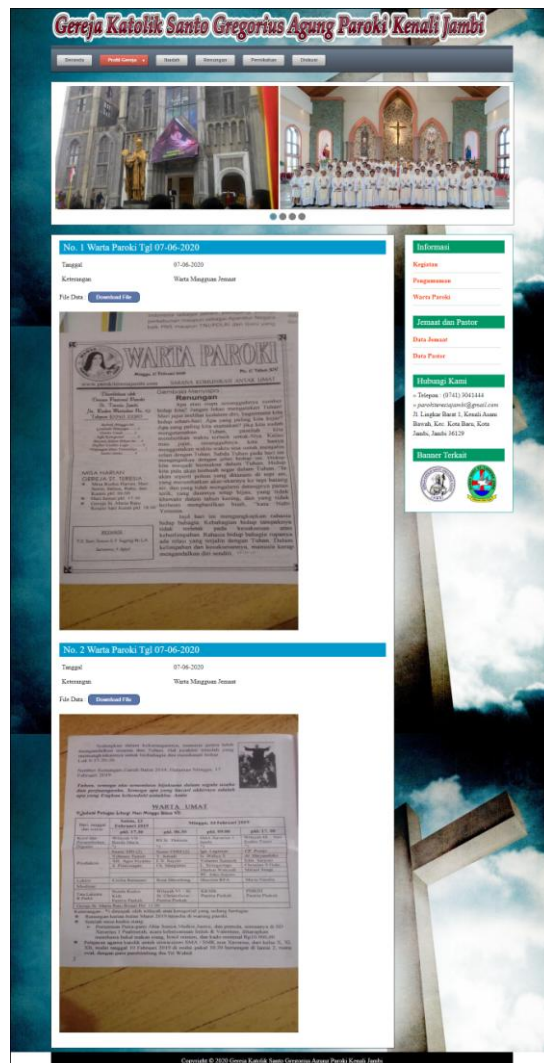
Gereja Katolik Santo Gregorius Agung Paroki Kenali Jambi

Beranda | Profil Gereja | Ibadah | Kesaksian | Pendaftaran | Diskusi

No. 1 Warta Paroki Tgl 07-06-2020

Tanggal 07-06-2020

Keterangan Warta Mingguan Jemaat

File Data Download File

WARTA PAROKI

Renungan

No. 2 Warta Paroki Tgl 07-06-2020

Tanggal 07-06-2020

Keterangan Warta Mingguan Jemaat

File Data Download File

WARTA UMAT

Informasi

Kegiatan

Pengumuman

Warta Paroki

Jemaat dan Pastor

Data Jemaat

Data Pastor

Hubungi Kami

» Telepon : (0741) 3041444

» parokikenalijambi@gmail.com

Jl. Lingkar Barat 1, Kenali Asam Bawah, Kec. Kota Baru, Kota Jambi, Jambi 36129

Banner Terkait

Copyright © 2020 Gereja Katolik Santo Gregorius Agung Paroki Kenali Jambi